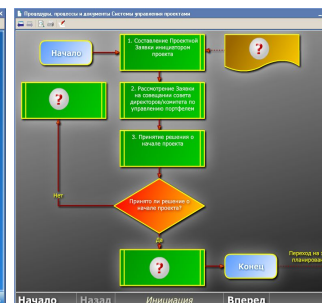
Процедуры, процессы и документы Системы управления проектами

Начало

1. Составление Проектной Заявки инициатором проекта

?

?

2. Рассмотрение Заявки на совещании совета директоров/комитета по управлению портфелем

3. Принятие решения о начале проекта

Нет

Принято ли решение о начале проекта?

Да

?

Конец

Переход на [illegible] планирова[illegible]

Начало

Назад

Инициация

Вперед